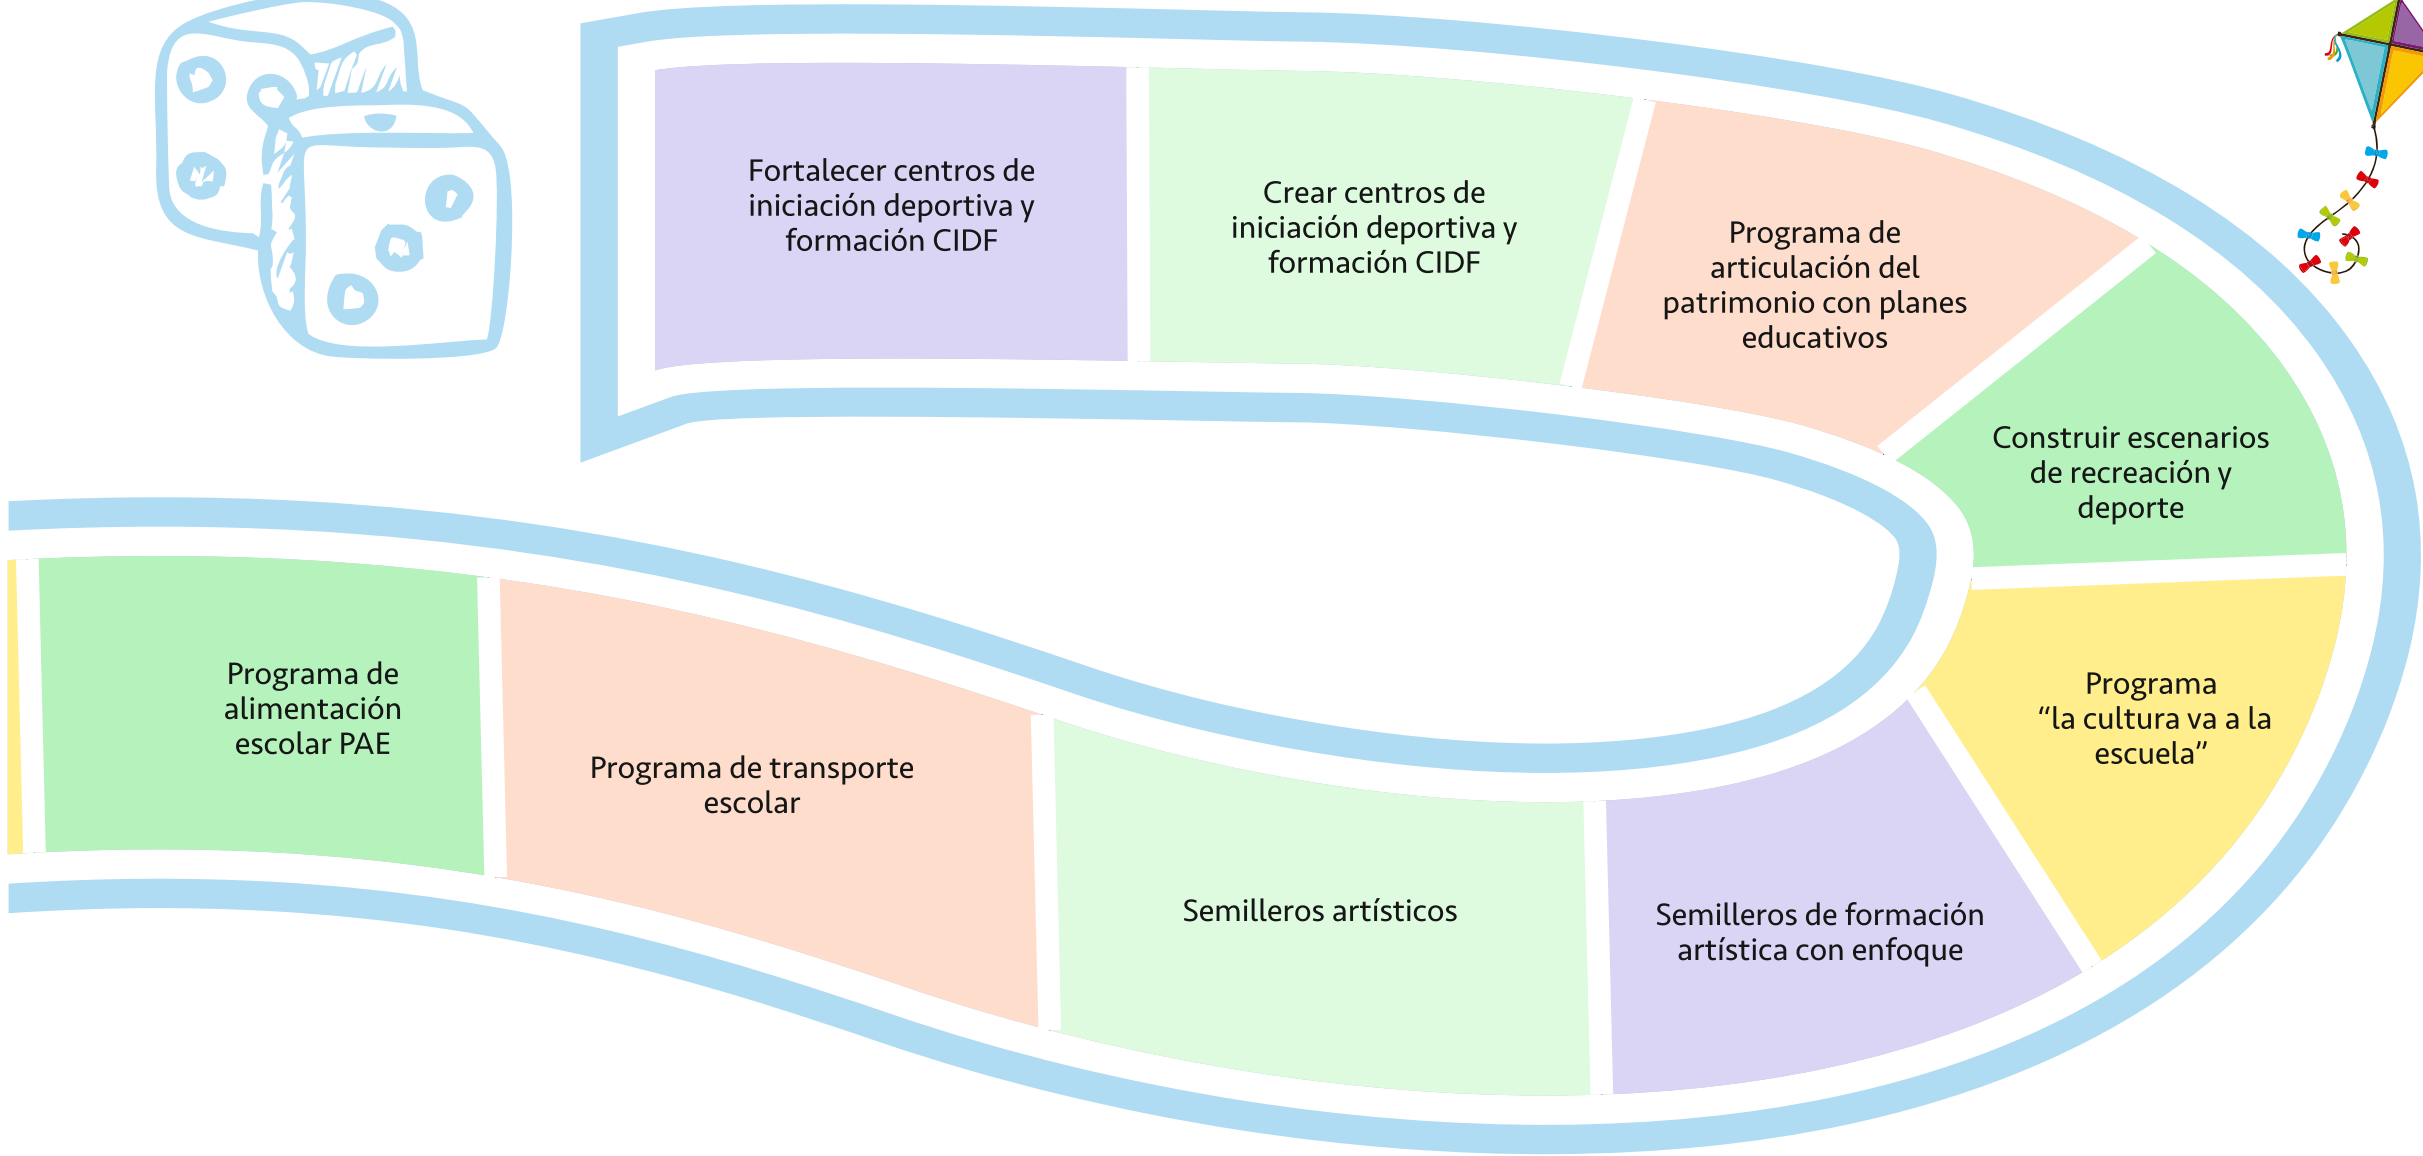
Fortalecer centros de iniciación deportiva y formación CIDF

Crear centros de iniciación deportiva y formación CIDF

Programa de articulación del patrimonio con planes educativos

Construir escenarios de recreación y deporte

Programa “la cultura va a la escuela”

Semilleros de formación artística con enfoque

Semilleros artísticos

Programa de transporte escolar

Programa de alimentación escolar PAE